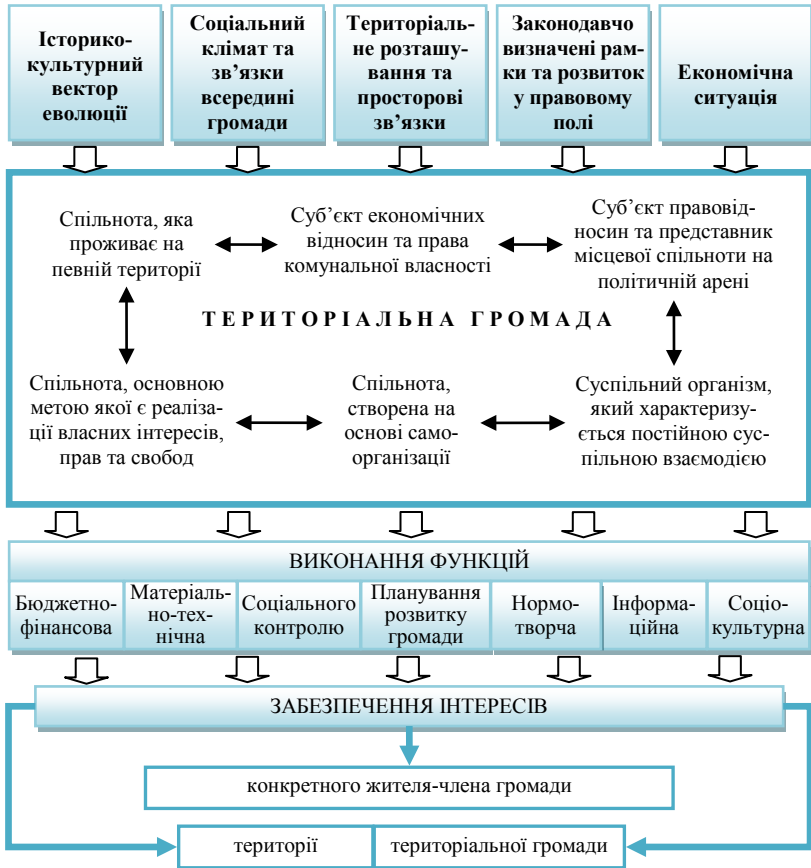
Історико-культурний вектор еволюції

Соціальний клімат та зв'язки всередині громади

Територіальне розташування та просторові зв'язки

Законодавчо визначені рамки та розвиток у правовому полі

Економічна ситуація

Спільнота, яка проживає на певній території

Суб'єкт економічних відносин та права комунальної власності

Суб'єкт правовідносин та представник місцевої спільноти на політичній арені

ТЕРИТОРІАЛЬНА ГРОМАДА

Спільнота, основною метою якої є реалізації власних інтересів, прав та свобод

Спільнота, створена на основі самоорганізації

Суспільний організм, який характеризується постійною суспільною взаємодією

ВИКОНАННЯ ФУНКЦІЙ

| Бюджетно-фінансова | Матеріально-технічна | Соціального контролю | Планування розвитку громади | Нормотворча | Інформаційна | Соціо-культурна |
|---|---|---|---|---|---|---|

ЗАБЕЗПЕЧЕННЯ ІНТЕРЕСІВ

конкретного жителя-члена громади

території

територіальної громади